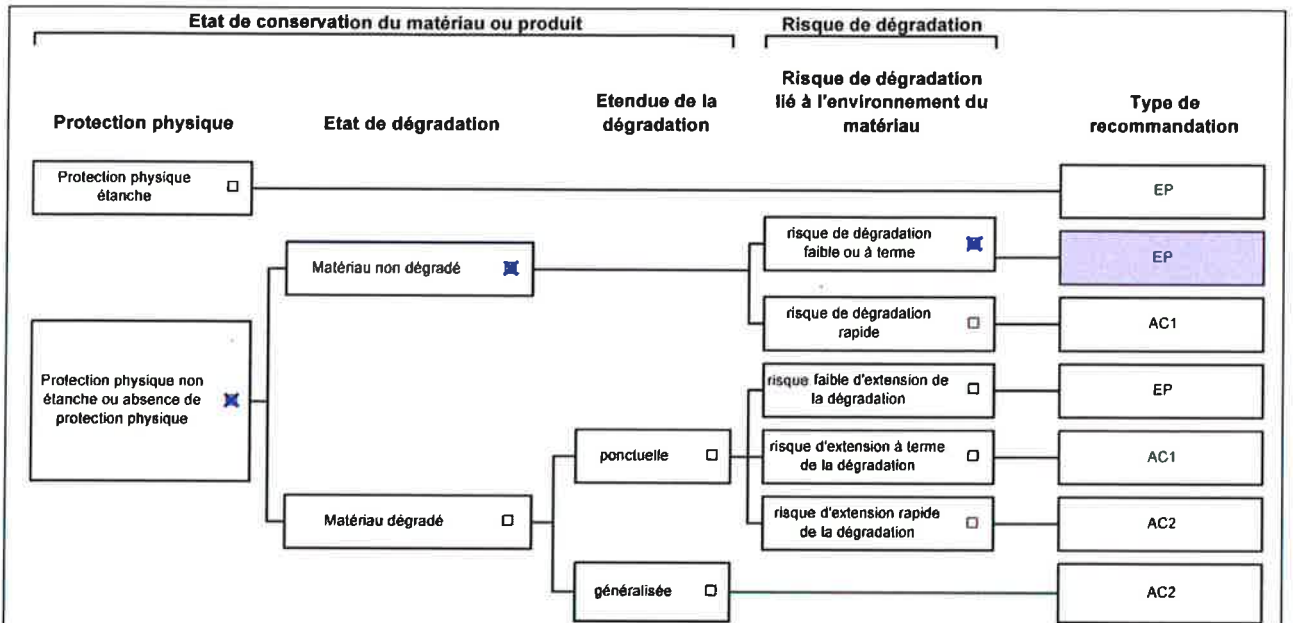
Etat de conservation du matériau ou produit

Risque de dégradation

Protection physique

Etat de dégradation

Etendue de la dégradation

Risque de dégradation lié à l'environnement du matériau

Type de recommandation

Protection physique étanche

EP

Matériau non dégradé

risque de dégradation faible ou à terme

EP

risque de dégradation rapide

AC1

Protection physique non étanche ou absence de protection physique

risque faible d'extension de la dégradation

EP

ponctuelle

risque d'extension à terme de la dégradation

AC1

Matériau dégradé

risque d'extension rapide de la dégradation

AC2

généralisée

AC2